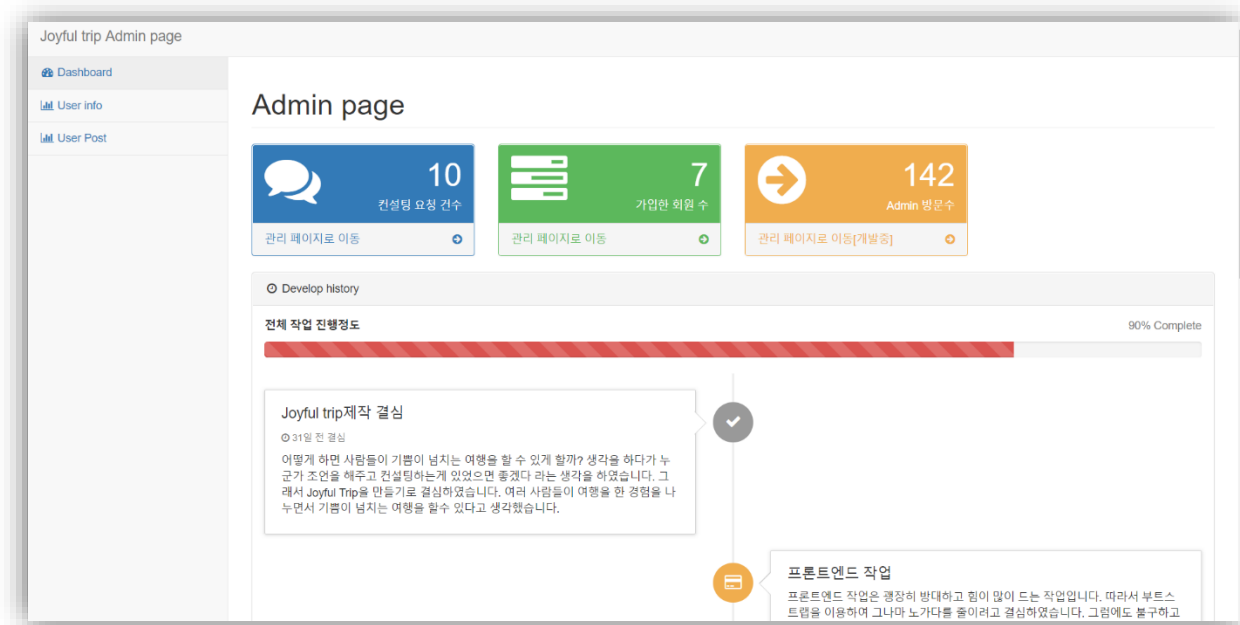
Joyful trip Admin page

Dashboard

User info

User Post

Admin page

10
컨설팅 요청 건수
관리 페이지로 이동

7
가입한 회원 수
관리 페이지로 이동

142
Admin 방문수
관리 페이지로 이동[개발중]

Develop history

전체 작업 진행정도

90% Complete

Joyful trip제작 결심

31일 전 결심

어떻게 하면 사람들이 기쁨이 넘치는 여행을 할 수 있게 할까? 생각을 하다가 누군가 조언을 해주고 컨설팅하는게 있었으면 좋겠다 라는 생각을 하였습니다. 그래서 Joyful Trip을 만들기로 결심하였습니다. 여러 사람들이 여행을 한 경험을 나누면서 기쁨이 넘치는 여행을 할수 있다고 생각했습니다.

프론트엔드 작업

프론트엔드 작업은 굉장히 방대하고 힘이 많이 드는 작업입니다. 따라서 부트스트랩을 이용하여 그나마 노가다를 줄이려고 결심하였습니다. 그럼에도 불구하고